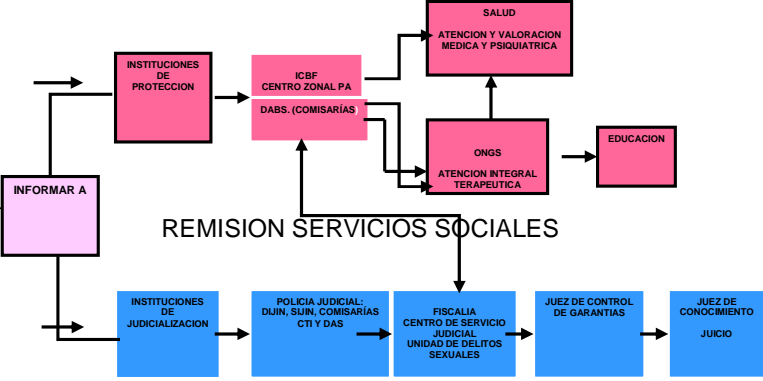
SALUD

ATENCION Y VALORACION MEDICA Y PSIQUIATRICA

INSTITUCIONES DE PROTECCION

ICBF
CENTRO ZONAL PA

DABS. (COMISARÍAS)

ONGS

ATENCION INTEGRAL TERAPEUTICA

EDUCACION

INFORMAR A

REMISION SERVICIOS SOCIALES

INSTITUCIONES DE JUDICIALIZACION

POLICIA JUDICIAL: DIJIN, SIJIN, COMISARÍAS CTI Y DAS

FISCALIA
CENTRO DE SERVICIO JUDICIAL
UNIDAD DE DELITOS SEXUALES

JUEZ DE CONTROL DE GARANTIAS

JUEZ DE CONOCIMIENTO

JUICIO